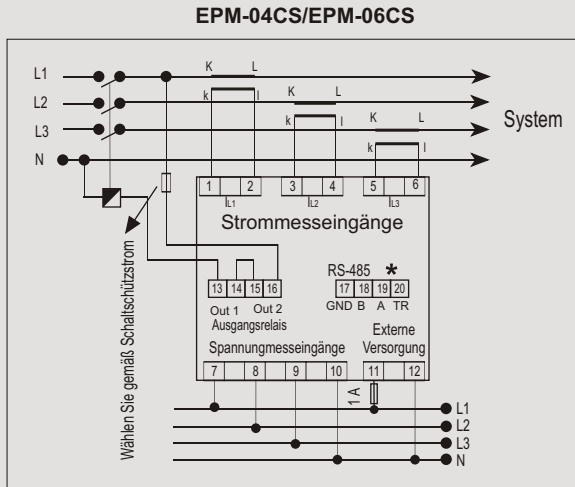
EPM-04CS/EPM-06CS

L1
L2
L3
N

K L
k l
K L
k l
K L
k l

System

1 2 3 4 5 6
IL1 IL2 IL3

Strommesseingänge

RS-485 *
17 18 19 20
GND B A TR

13 14 15 16
Out 1 Out 2
Ausgangsrelais

Externe Versorgung

Spannungmesseingänge

7 8 9 10 11 12

1 A

Wählen Sie gemäß Schaltschützstrom

L1
L2
L3
N